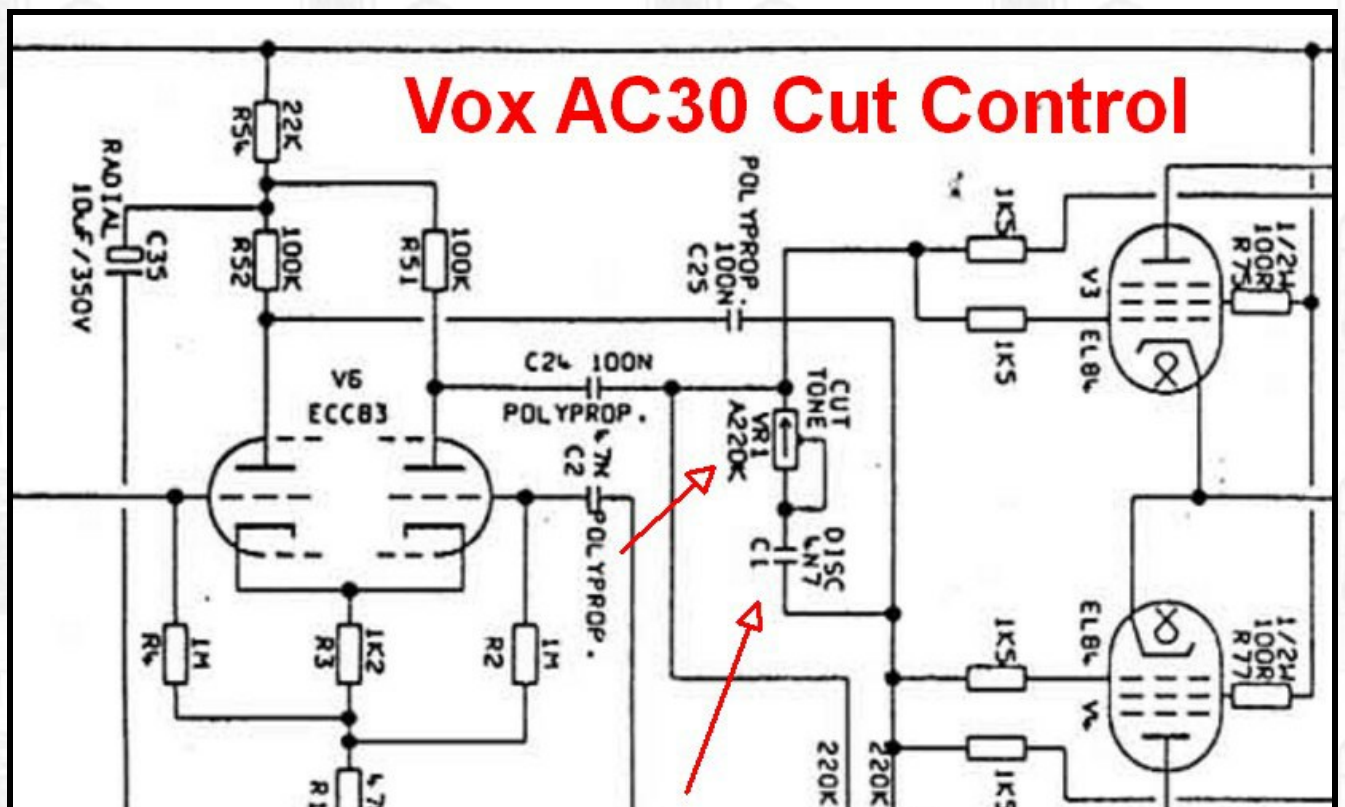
Vox AC30 Cut Control

R54 22K

C35 RADIAL 10uF/350V

R52 100K

R51 100K

POLYPROP. 100N C25

1K5

1K5

1/2W 100R R75

V3 EL84

V6 ECC83

C24 100N POLYPROP.

C2 4.7N POLYPROP.

CUT TONE VR1 A220K

C1 DISC 4N7

R4 1M

R3 1K2

R2 1M

R1 4.7

220K

220K

1K5

1K5

EL84 V4

1/2W 100R R77

1K5